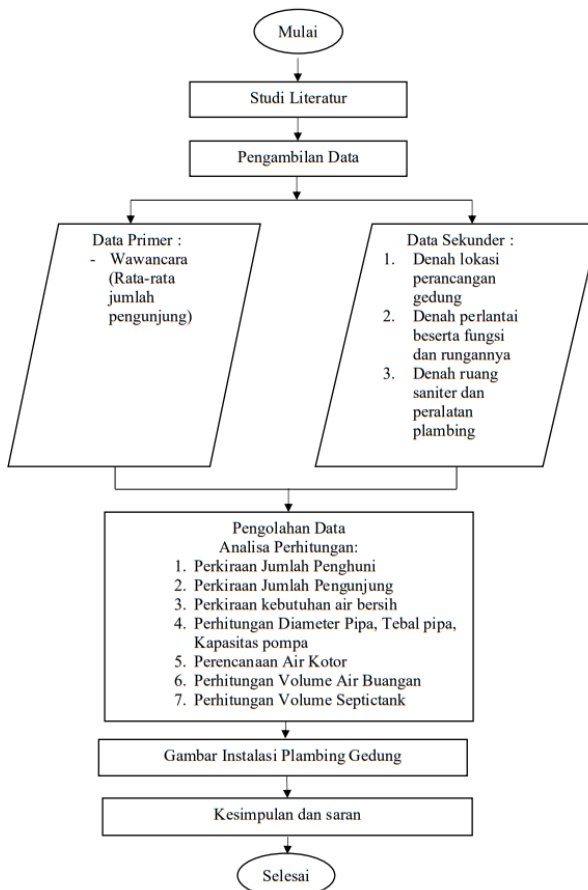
Mulai

Studi Literatur

Pengambilan Data

Data Primer :
- Wawancara (Rata-rata jumlah pengunjung)

Data Sekunder :
1. Denah lokasi perancangan gedung
2. Denah perlantai beserta fungsi dan rungannya
3. Denah ruang saniter dan peralatan plambing

Pengolahan Data
Analisa Perhitungan:
1. Perkiraan Jumlah Penghuni
2. Perkiraan Jumlah Pengunjung
3. Perkiraan kebutuhan air bersih
4. Perhitungan Diameter Pipa, Tebal pipa, Kapasitas pompa
5. Perencanaan Air Kotor
6. Perhitungan Volume Air Buangan
7. Perhitungan Volume Septictank

Gambar Instalasi Plambing Gedung

Kesimpulan dan saran

Selesai